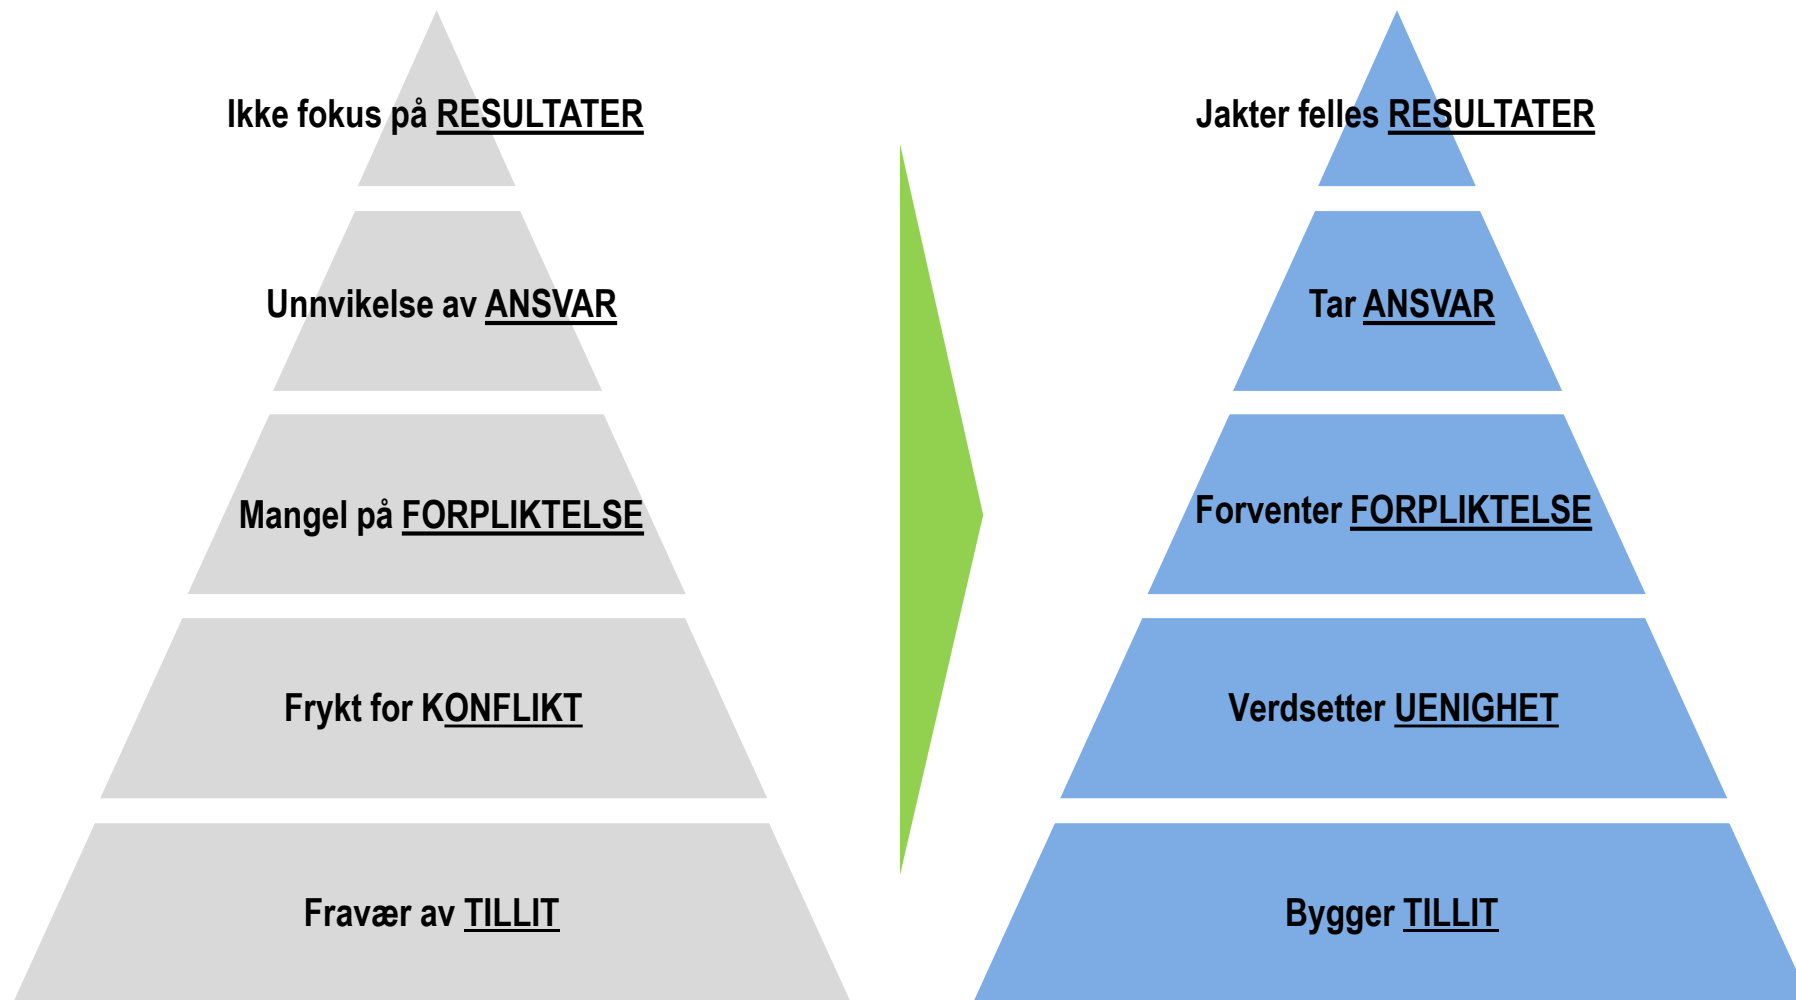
Ikke fokus på RESULTATER

Unnvikelse av ANSVAR

Mangel på FORPLIKTELSE

Frykt for KONFLIKT

Fravær av TILLIT

Jakter felles RESULTATER

Tar ANSVAR

Forventer FORPLIKTELSE

Verdsetter UENIGHET

Bygger TILLIT